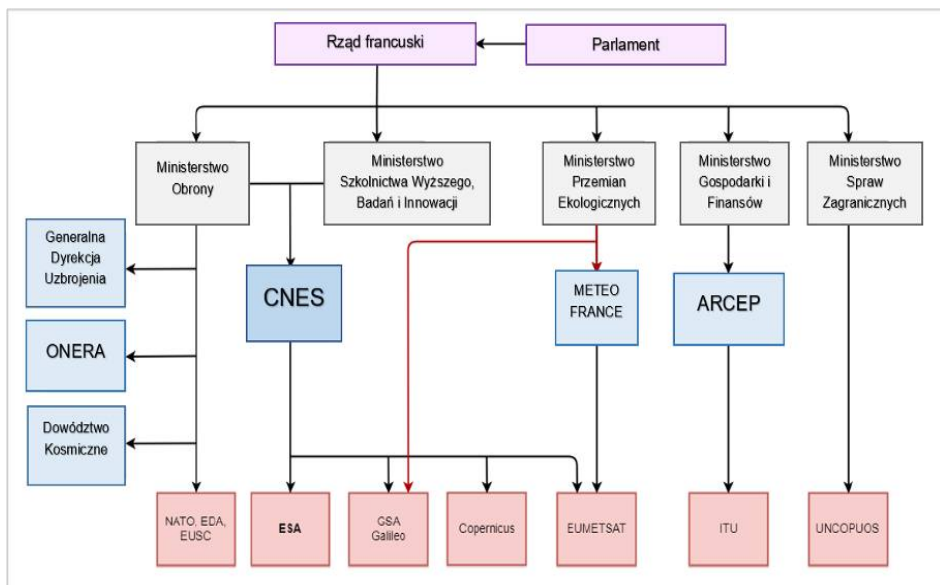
Rząd francuski

Parlament

Ministerstwo Obrony

Ministerstwo Szkolnictwa Wyższego, Badań i Innowacji

Ministerstwo Przemian Ekologicznych

Ministerstwo Gospodarki i Finansów

Ministerstwo Spraw Zagranicznych

Generalna Dyrekcja Uzbrojenia

CNES

METEO FRANCE

ARCEP

ONERA

Dowództwo Kosmiczne

NATO, EDA, EUSC

ESA

GSA Galileo

Copernicus

EUMETSAT

ITU

UNCOPUOS